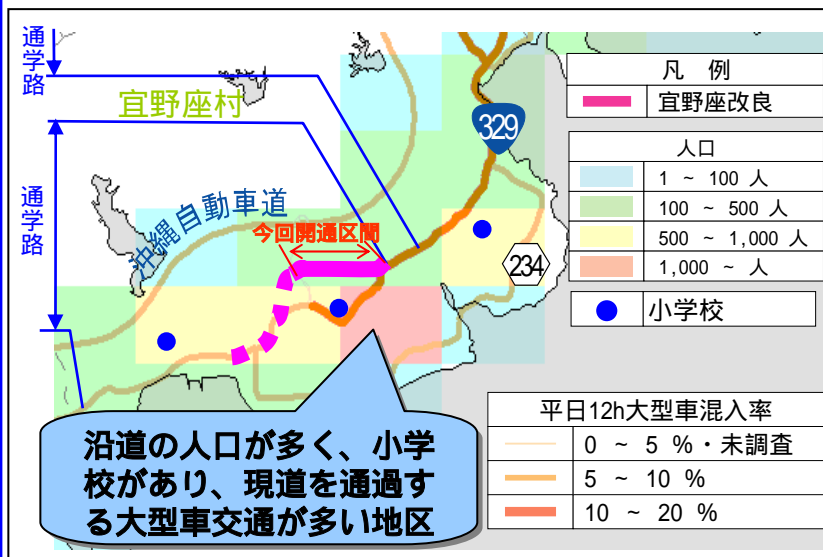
通学路

宜野座村

通学路

沖縄自動車道

今回開通区間

329

234

凡　例

宜野座改良

人口

1 ～ 100 人

100 ～ 500 人

500 ～ 1,000 人

1,000 ～ 人

小学校

平日12h大型車混入率

0 ～ 5 %・未調査

5 ～ 10 %

10 ～ 20 %

沿道の人口が多く、小学校があり、現道を通過する大型車交通が多い地区